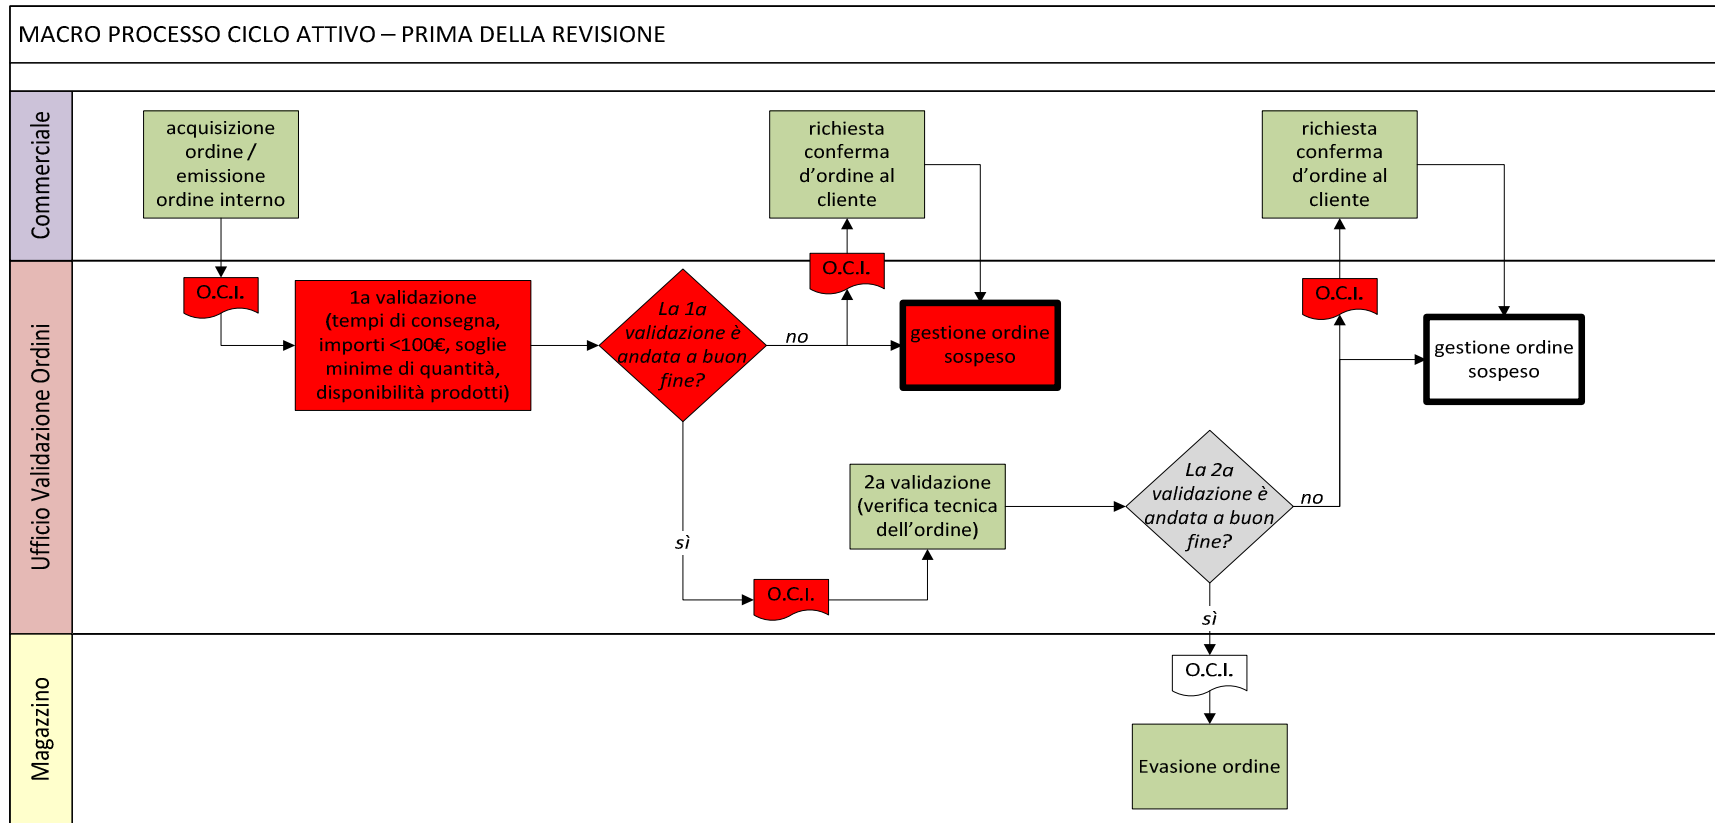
MACRO PROCESSO CICLO ATTIVO – PRIMA DELLA REVISIONE

Commerciale

acquisizione ordine / emissione ordine interno

richiesta conferma d'ordine al cliente

richiesta conferma d'ordine al cliente

Ufficio Validazione Ordini

O.C.I.

1a validazione (tempi di consegna, importi <100€, soglie minime di quantità, disponibilità prodotti)

La 1a validazione è andata a buon fine?

no

O.C.I.

gestione ordine sospeso

O.C.I.

gestione ordine sospeso

sì

O.C.I.

2a validazione (verifica tecnica dell'ordine)

La 2a validazione è andata a buon fine?

no

sì

Magazzino

O.C.I.

Evasione ordine